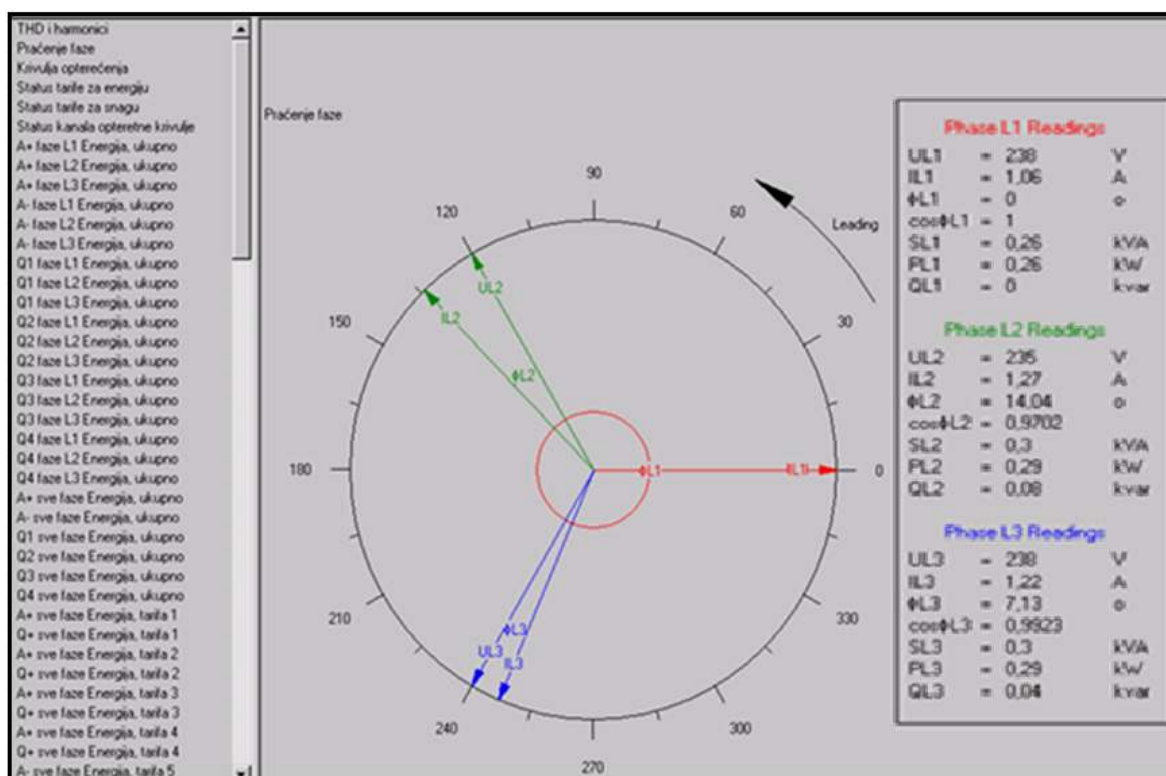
THD i harmonici
Praćenje faze
Krivulja opterećenja
Status tarife za energiju
Status tarife za snagu
Status kanala opteretne krivulje
A+ faze L1 Energija, ukupno
A+ faze L2 Energija, ukupno
A+ faze L3 Energija, ukupno
A- faze L1 Energija, ukupno
A- faze L2 Energija, ukupno
A- faze L3 Energija, ukupno
Q1 faze L1 Energija, ukupno
Q1 faze L2 Energija, ukupno
Q1 faze L3 Energija, ukupno
Q2 faze L1 Energija, ukupno
Q2 faze L2 Energija, ukupno
Q2 faze L3 Energija, ukupno
Q3 faze L1 Energija, ukupno
Q3 faze L2 Energija, ukupno
Q3 faze L3 Energija, ukupno
Q4 faze L1 Energija, ukupno
Q4 faze L2 Energija, ukupno
Q4 faze L3 Energija, ukupno
A+ sve faze Energija, ukupno
A- sve faze Energija, ukupno
Q1 sve faze Energija, ukupno
Q2 sve faze Energija, ukupno
Q3 sve faze Energija, ukupno
Q4 sve faze Energija, ukupno
A+ sve faze Energija, tarifa 1
Q+ sve faze Energija, tarifa 1
A+ sve faze Energija, tarifa 2
Q+ sve faze Energija, tarifa 2
A+ sve faze Energija, tarifa 3
Q+ sve faze Energija, tarifa 3
A+ sve faze Energija, tarifa 4
Q+ sve faze Energija, tarifa 4
A- sve faze Energija, tarifa 5

Praćenje faze

90
60
120
Leading
30
150
180
0
210
330
240
300
270
UL2
IL2
ϕL2
ϕL1
IL1
ϕL3
UL3
IL3

Phase L1 Readings
UL1 = 238 V
IL1 = 1,06 A
ϕL1 = 0 o
cosϕL1 = 1
SL1 = 0,26 kVA
PL1 = 0,26 kW
QL1 = 0 kvar

Phase L2 Readings
UL2 = 235 V
IL2 = 1,27 A
ϕL2 = 14,04 o
cosϕL2 = 0,9702
SL2 = 0,3 kVA
PL2 = 0,29 kW
QL2 = 0,08 kvar

Phase L3 Readings
UL3 = 238 V
IL3 = 1,22 A
ϕL3 = 7,13 o
cosϕL3 = 0,9923
SL3 = 0,3 kVA
PL3 = 0,29 kW
QL3 = 0,04 kvar